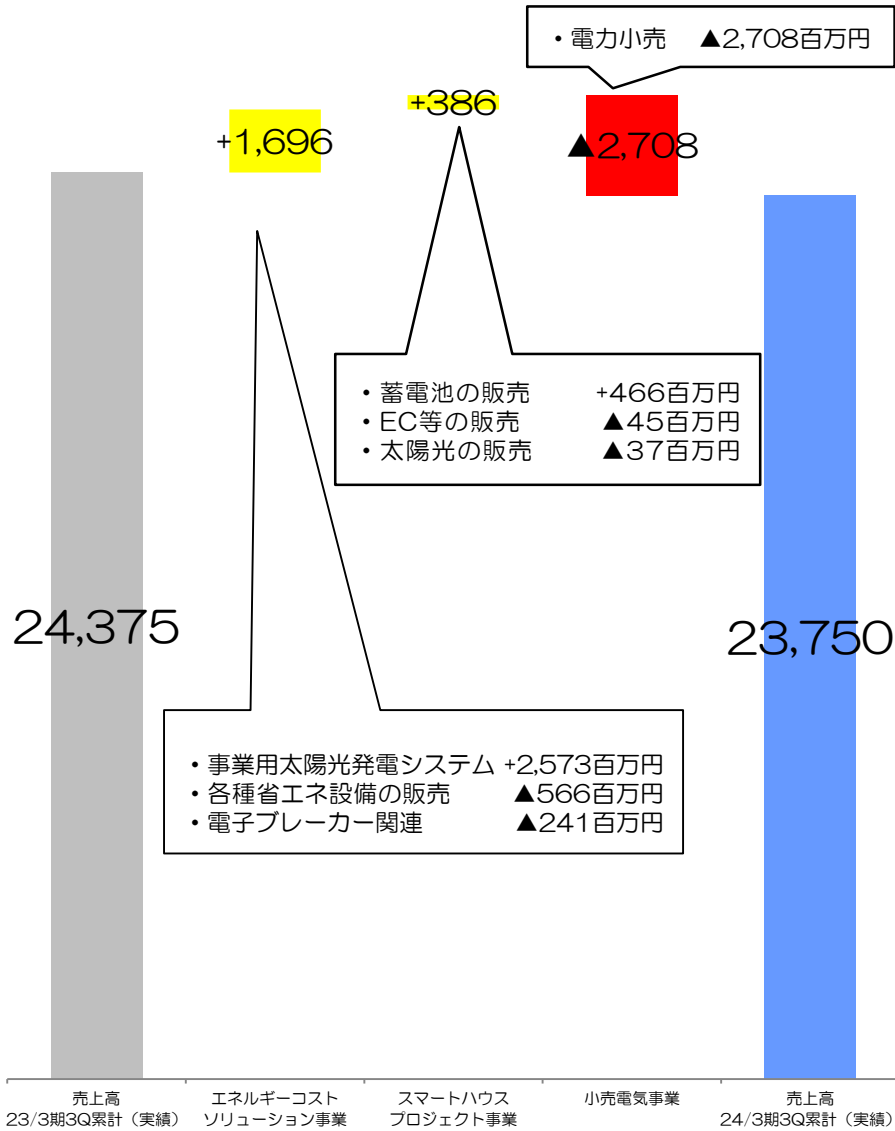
・電力小売　▲2,708百万円

+1,696

+386

▲2,708

24,375

23,750

・蓄電池の販売　+466百万円
・EC等の販売　▲45百万円
・太陽光の販売　▲37百万円

・事業用太陽光発電システム +2,573百万円
・各種省エネ設備の販売　▲566百万円
・電子ブレーカー関連　▲241百万円

売上高
23/3期3Q累計（実績）

エネルギーコスト
ソリューション事業

スマートハウス
プロジェクト事業

小売電気事業

売上高
24/3期3Q累計（実績）